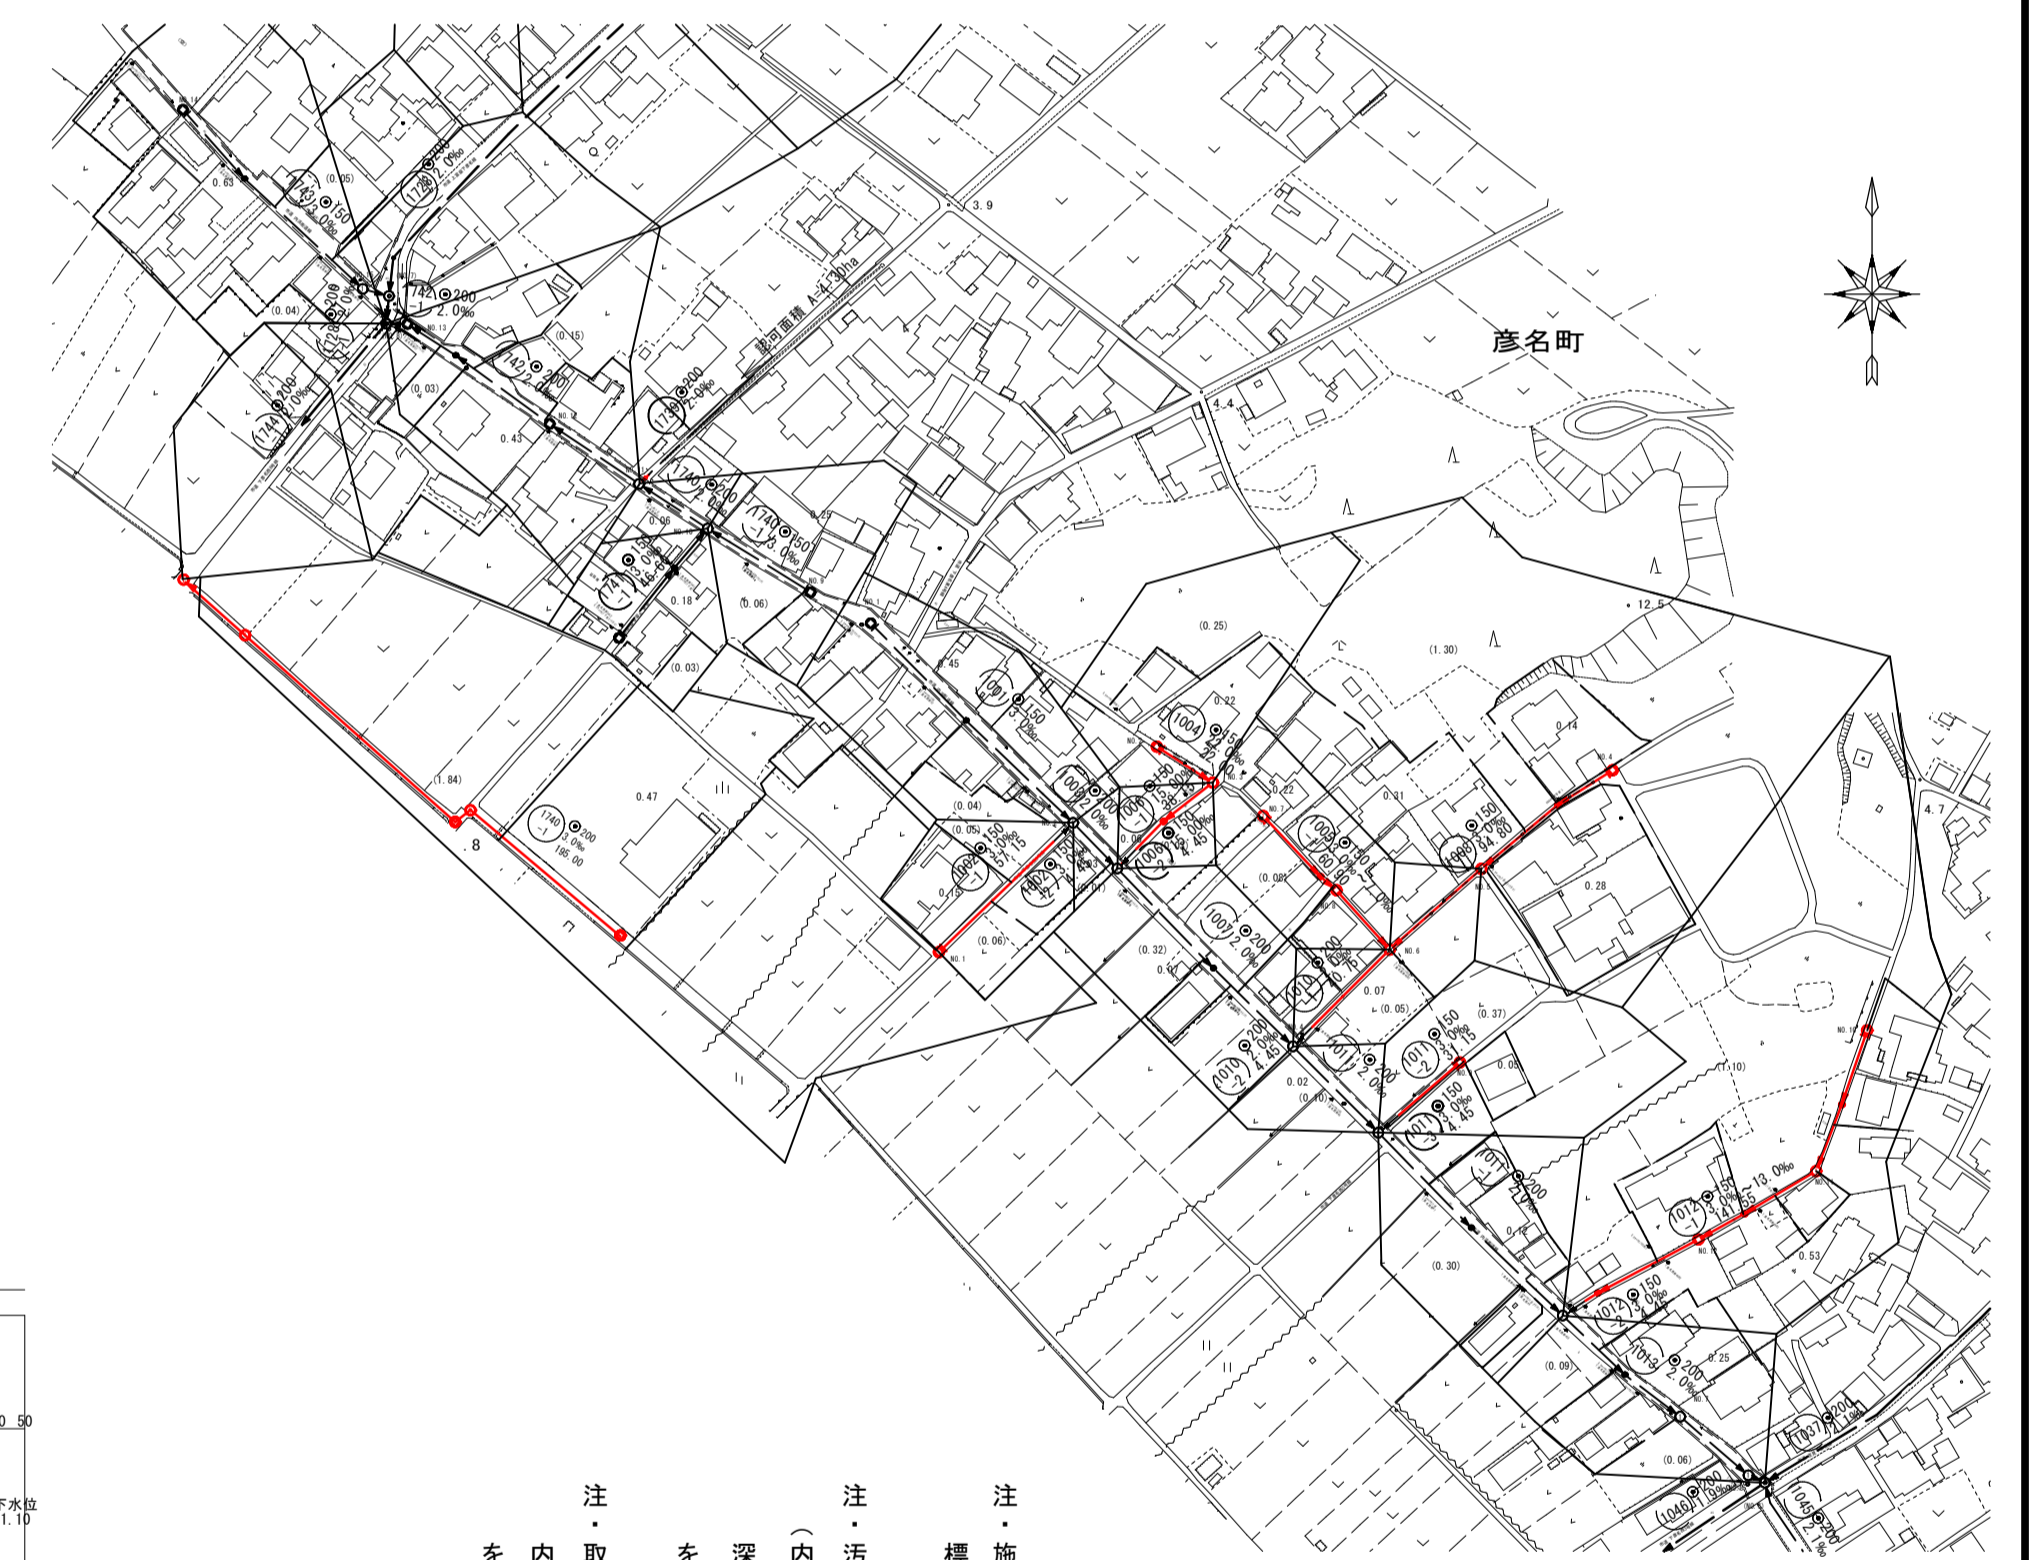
彦名町

3.9

4.4

12.5

4.7

排水面積 A-4.30ha

0.63

(0.05)

(0.04)

(0.15)

(0.03)

0.43

0.06

0.18

(0.06)

(0.03)

0.45

(0.25)

(1.30)

0.22

0.14

0.31

0.28

(0.04)

(0.05)

0.15

(0.06)

(0.32)

0.07

(0.05)

(0.37)

0.02

(0.10)

(1.10)

0.12

(0.30)

0.53

(0.09)

0.25

(0.06)

(1.84)

0.47

8

1743 ⊙150 3.0‰

1742 ⊙200 2.0‰

1742 -1 ⊙200 2.0‰

1742 ⊙200 2.0‰

1744 ⊙200 2.0‰

1739 ⊙200 2.0‰

1740 ⊙200 2.0‰

1740 -1 ⊙150 3.0‰

1741 -1 ⊙150 3.0‰ 46.65

1740 -1 ⊙200 3.0‰ 185.00

1001 ⊙150 3.0‰

1004 ⊙150 2.0‰

1006 ⊙200 2.0‰

1006 -1 ⊙150 15.38

1006 ⊙150 12.0‰ 4.45

1002 -1 ⊙150 3.0‰ 51.15

1002 ⊙150 3.0‰ 4.45

1003 -1 ⊙150 3.0‰ 60.90

1008 ⊙150 3.0‰ 94.80

1007 ⊙200 2.0‰

1010 ⊙200 10.75

1010 -2 ⊙200 2.0‰ 4.45

1011 ⊙200 2.0‰

1011 -2 ⊙150 3.0‰ 31.15

1011 -3 ⊙150 3.0‰ 4.45

1011 ⊙200 2.0‰

1012 -1 ⊙150 3.0‰~13.0‰ 41.55

1012 -2 ⊙150 3.0‰

1013 ⊙200 2.0‰

1037 ⊙200 2.1‰

1046 ⊙200 2.1‰

1045 ⊙200 2.1‰

NO.1 NO.4 NO.6 NO.7 NO.8 NO.9 NO.10 NO.13

0 50

下水位 1.10

注・ 注・ 注・
を 内 取
を 深 (内 汚
標 施